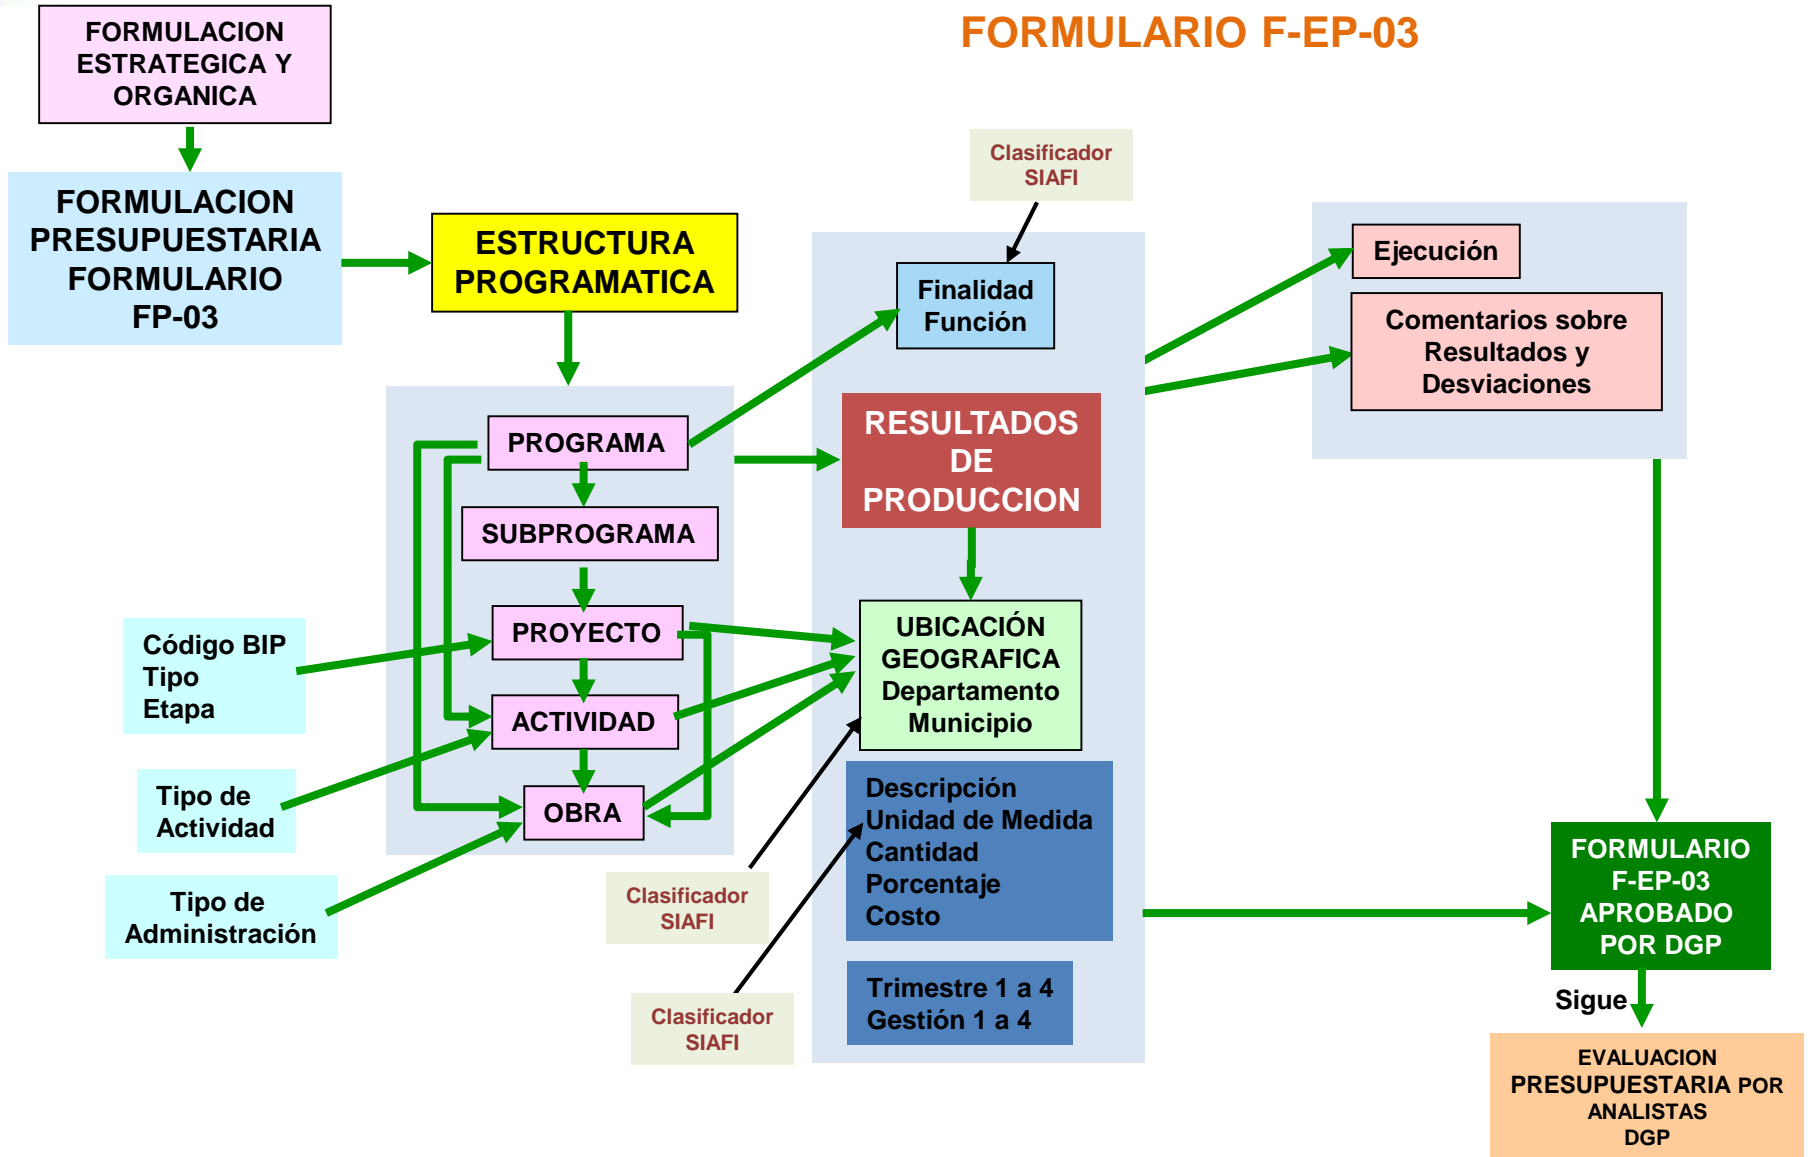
FORMULARIO F-EP-03

FORMULACION ESTRATEGICA Y ORGANICA

FORMULACION PRESUPUESTARIA FORMULARIO FP-03

ESTRUCTURA PROGRAMATICA

Clasificador SIAFI

Finalidad Función

Ejecución

Comentarios sobre Resultados y Desviaciones

PROGRAMA

SUBPROGRAMA

PROYECTO

ACTIVIDAD

OBRA

RESULTADOS DE PRODUCCION

UBICACIÓN GEOGRAFICA Departamento Municipio

Código BIP Tipo Etapa

Tipo de Actividad

Tipo de Administración

Descripción Unidad de Medida Cantidad Porcentaje Costo

Trimestre 1 a 4 Gestión 1 a 4

Clasificador SIAFI

Clasificador SIAFI

FORMULARIO F-EP-03 APROBADO POR DGP

Sigue

EVALUACION PRESUPUESTARIA POR ANALISTAS DGP